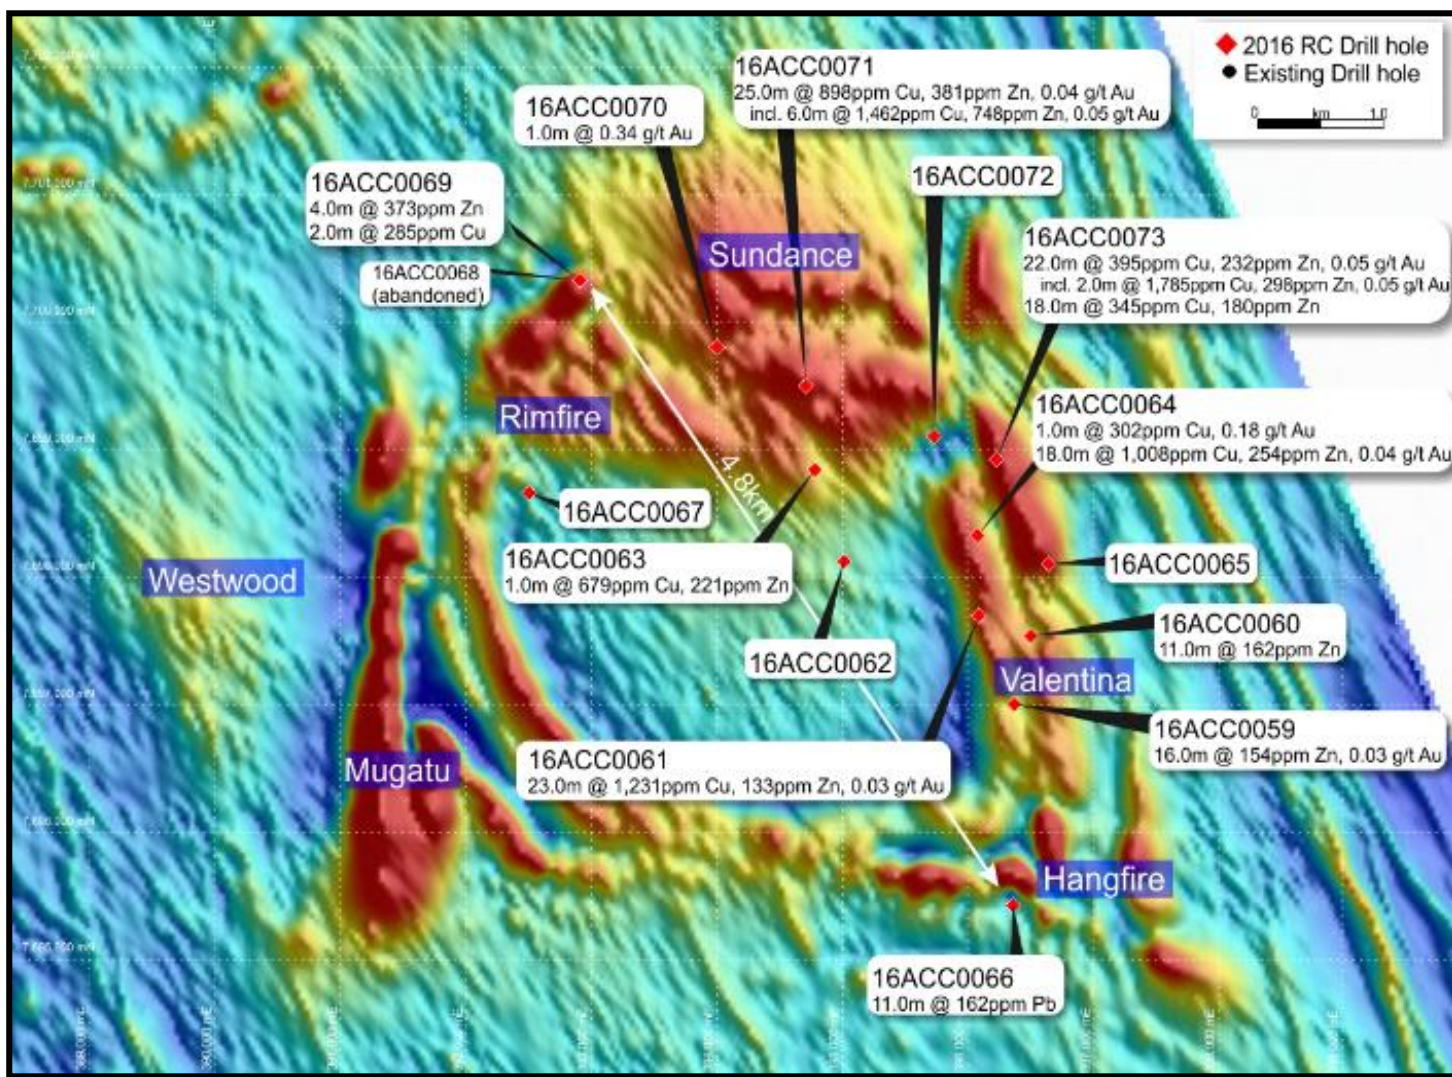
2016 RC Drill hole
Existing Drill hole
0 km 1.0

16ACC0071
25.0m @ 898ppm Cu, 381ppm Zn, 0.04 g/t Au
incl. 6.0m @ 1,462ppm Cu, 748ppm Zn, 0.05 g/t Au

16ACC0070
1.0m @ 0.34 g/t Au

16ACC0069
4.0m @ 373ppm Zn
2.0m @ 285ppm Cu

16ACC0068
(abandoned)

16ACC0072

Sundance

16ACC0073
22.0m @ 395ppm Cu, 232ppm Zn, 0.05 g/t Au
incl. 2.0m @ 1,785ppm Cu, 298ppm Zn, 0.05 g/t Au
18.0m @ 345ppm Cu, 180ppm Zn

Rimfire

16ACC0064
1.0m @ 302ppm Cu, 0.18 g/t Au
18.0m @ 1,008ppm Cu, 254ppm Zn, 0.04 g/t Au

4.8km

16ACC0067

16ACC0063
1.0m @ 679ppm Cu, 221ppm Zn

16ACC0065

Westwood

16ACC0060
11.0m @ 162ppm Zn

16ACC0062

Valentina

16ACC0059
16.0m @ 154ppm Zn, 0.03 g/t Au

16ACC0061
23.0m @ 1,231ppm Cu, 133ppm Zn, 0.03 g/t Au

Mugatu

Hangfire

16ACC0066
11.0m @ 162ppm Pb